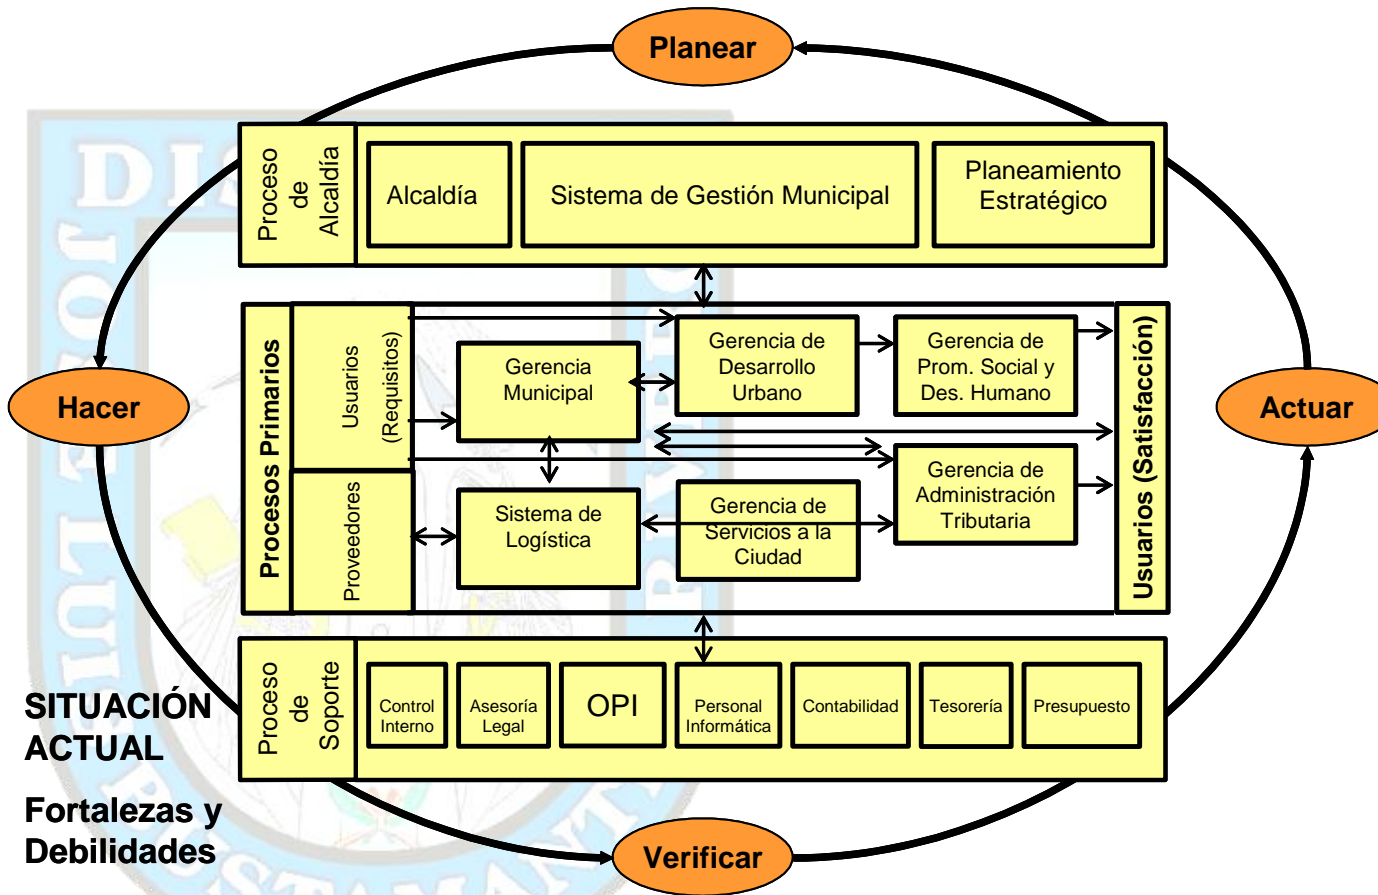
Planear

Proceso de Alcaldía

Alcaldía

Sistema de Gestión Municipal

Planeamiento Estratégico

Hacer

Actuar

Procesos Primarios

Usuarios (Requisitos)

Proveedores

Gerencia Municipal

Gerencia de Desarrollo Urbano

Gerencia de Prom. Social y Des. Humano

Gerencia de Administración Tributaria

Sistema de Logística

Gerencia de Servicios a la Ciudad

Usuarios (Satisfacción)

Proceso de Soporte

Control Interno

Asesoría Legal

OPI

Personal Informática

Contabilidad

Tesorería

Presupuesto

SITUACIÓN ACTUAL

Fortalezas y Debilidades

Verificar